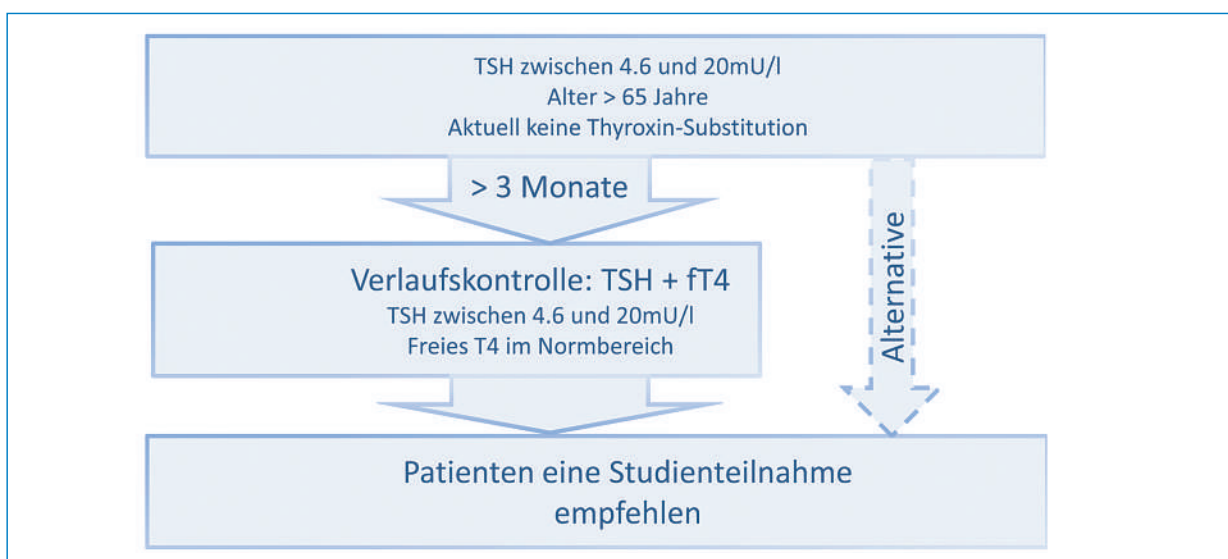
TSH zwischen 4.6 und 20mU/l
Alter > 65 Jahre
Aktuell keine Thyroxin-Substitution

> 3 Monate

Alternative

Verlaufskontrolle: TSH + fT4
TSH zwischen 4.6 und 20mU/l
Freies T4 im Normbereich

Patienten eine Studienteilnahme empfehlen